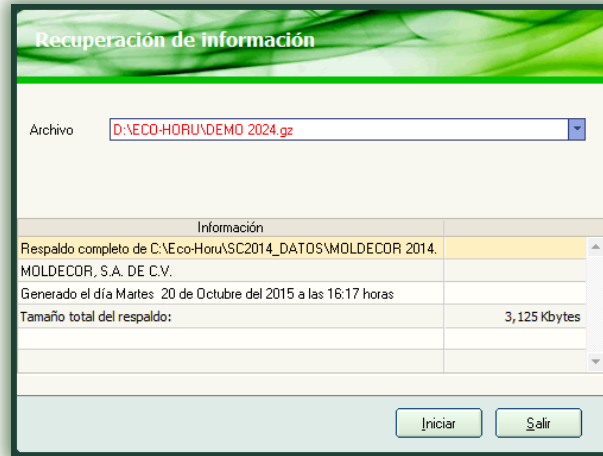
Recuperación de información

Archivo D:\ECO-HORU\DEMO 2024.gz

| Información | |
|---|---|
| Respaldo completo de C:\Eco-Horu\SC2014_DATOS\MOLDECOR 2014. | |
| MOLDECOR, S.A. DE C.V. | |
| Generado el día Martes 20 de Octubre del 2015 a las 16:17 horas | |
| Tamaño total del respaldo: | 3,125 Kbytes |
| | |
| | |

Iniciar Salir